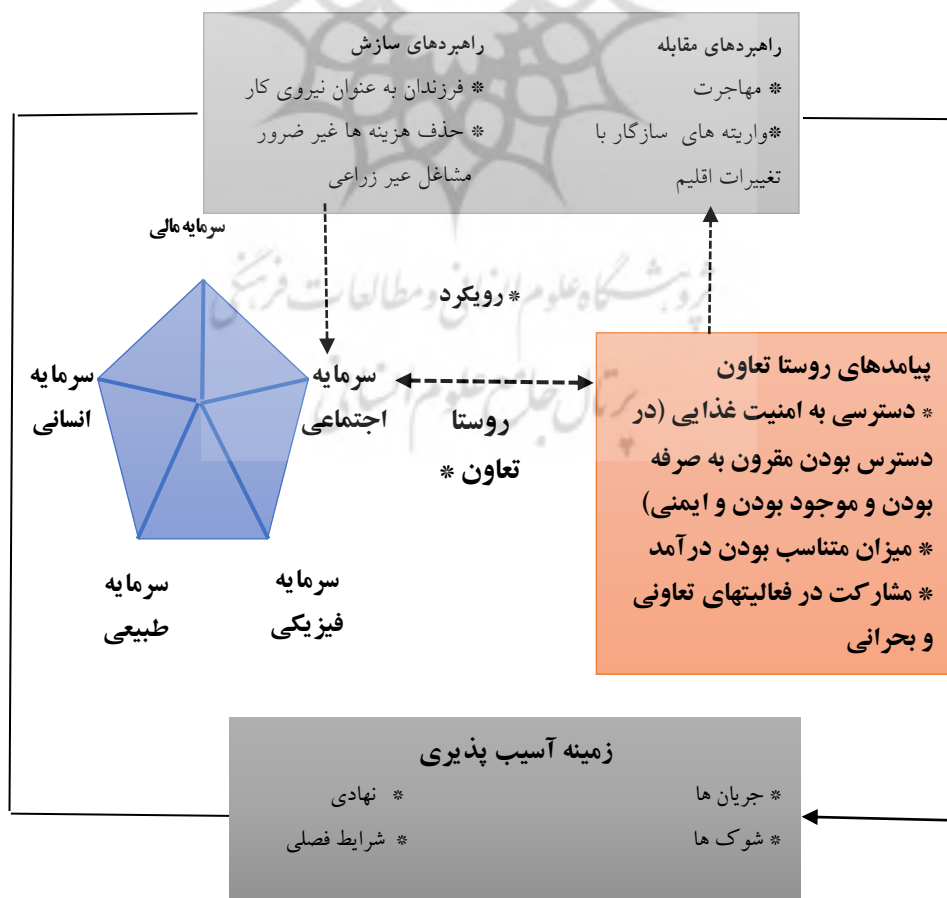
راهبردهای مقابله
* مهاجرت
*واریته های سازگار با تغییرات اقلیم

راهبردهای سازش
* فرزندان به عنوان نیروی کار
* حذف هزینه ها غیر ضرور
مشاغل عیر زراعی

سرمایه مالی

* رویکرد

سرمایه انسانی

سرمایه اجتماعی

روستا
تعاون *

سرمایه طبیعی

سرمایه فیزیکی

پیامدهای روستا تعاون
* دسترسی به امنیت غذایی (در دسترس بودن مقرون به صرفه بودن و موجود بودن و ایمنی)
* میزان متناسب بودن درآمد
* مشارکت در فعالیتهای تعاونی و بحرانی

زمینه آسیب پذیری
* جریان ها
* شوک ها
* نهادی
* شرایط فصلی